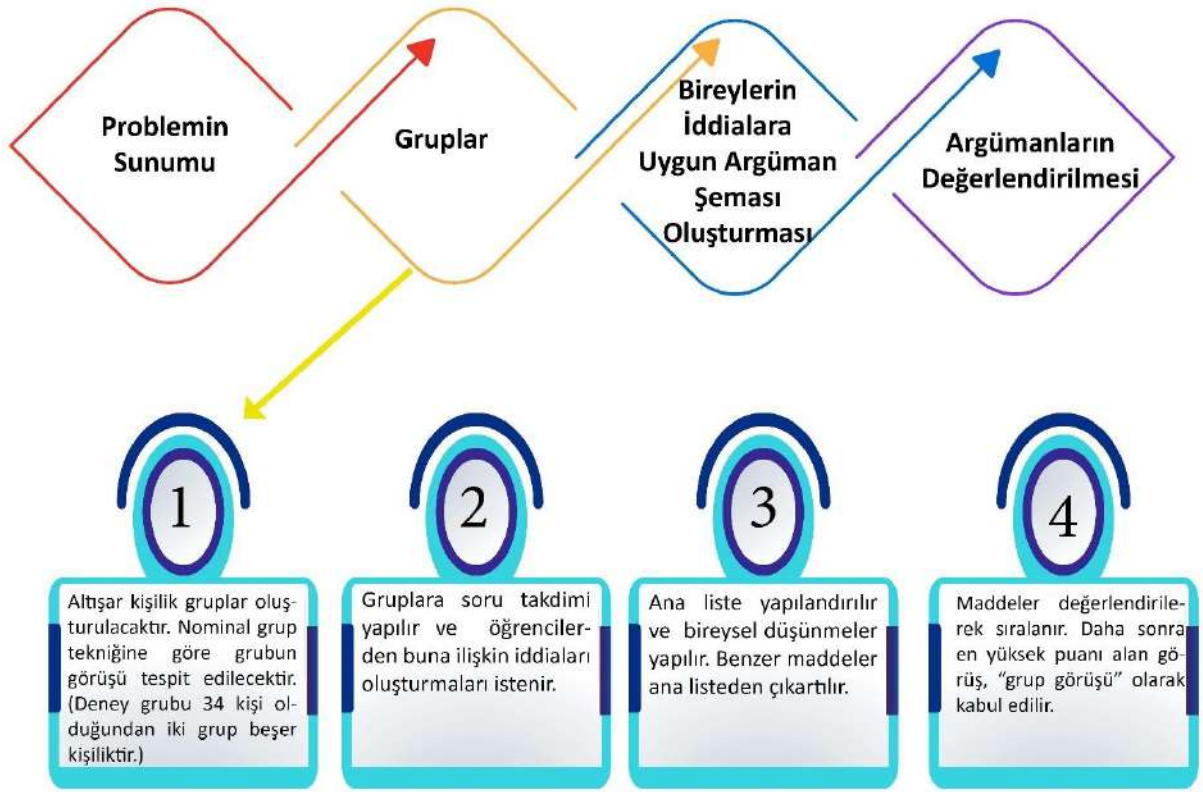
Problemin Sunumu

Gruplar

Bireylerin İddialara Uygun Argüman Şeması Oluşturması

Argümanların Değerlendirilmesi

1

Altışar kişilik gruplar oluşturulacaktır. Nominal grup tekniğine göre grubun görüşü tespit edilecektir. (Deney grubu 34 kişi olduğundan iki grup beşer kişiliktir.)

2

Gruplara soru takdimi yapılır ve öğrencilerden buna ilişkin iddiaları oluşturmaları istenir.

3

Ana liste yapılandırılır ve bireysel düşünmeler yapılır. Benzer maddeler ana listeden çıkartılır.

4

Maddeler değerlendirilerek sıralanır. Daha sonra en yüksek puanı alan görüş, "grup görüşü" olarak kabul edilir.